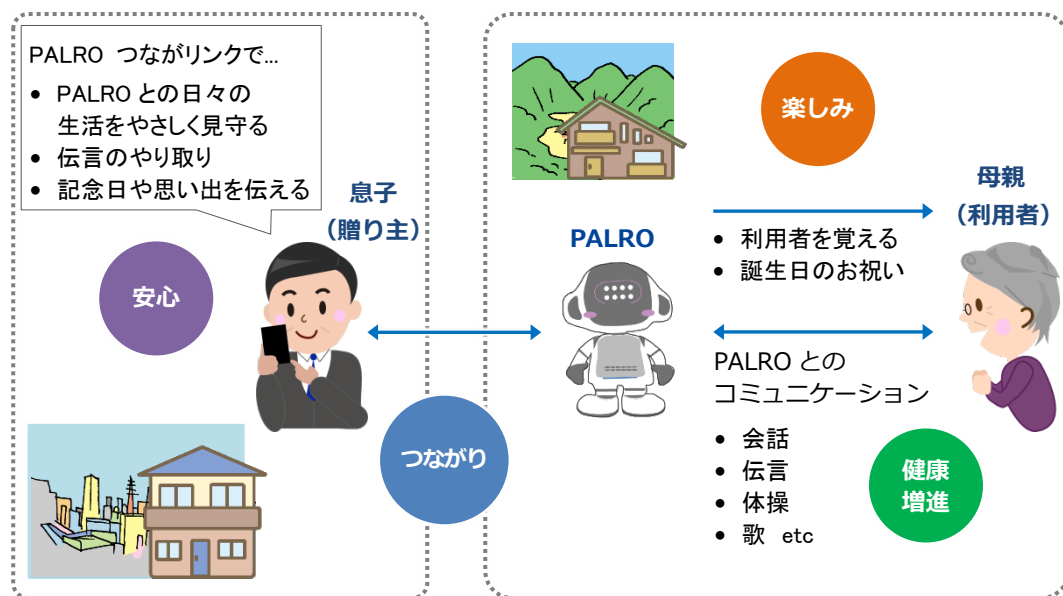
PALRO つながリンクで…

- PALRO との日々の生活をやさしく見守る
- 伝言のやり取り
- 記念日や思い出を伝える

息子
（贈り主）

安心

つながり

PALRO

楽しみ

母親
（利用者）

- 利用者を覚える
- 誕生日のお祝い

PALRO との
コミュニケーション

- 会話
- 伝言
- 体操
- 歌　etc

健康
増進